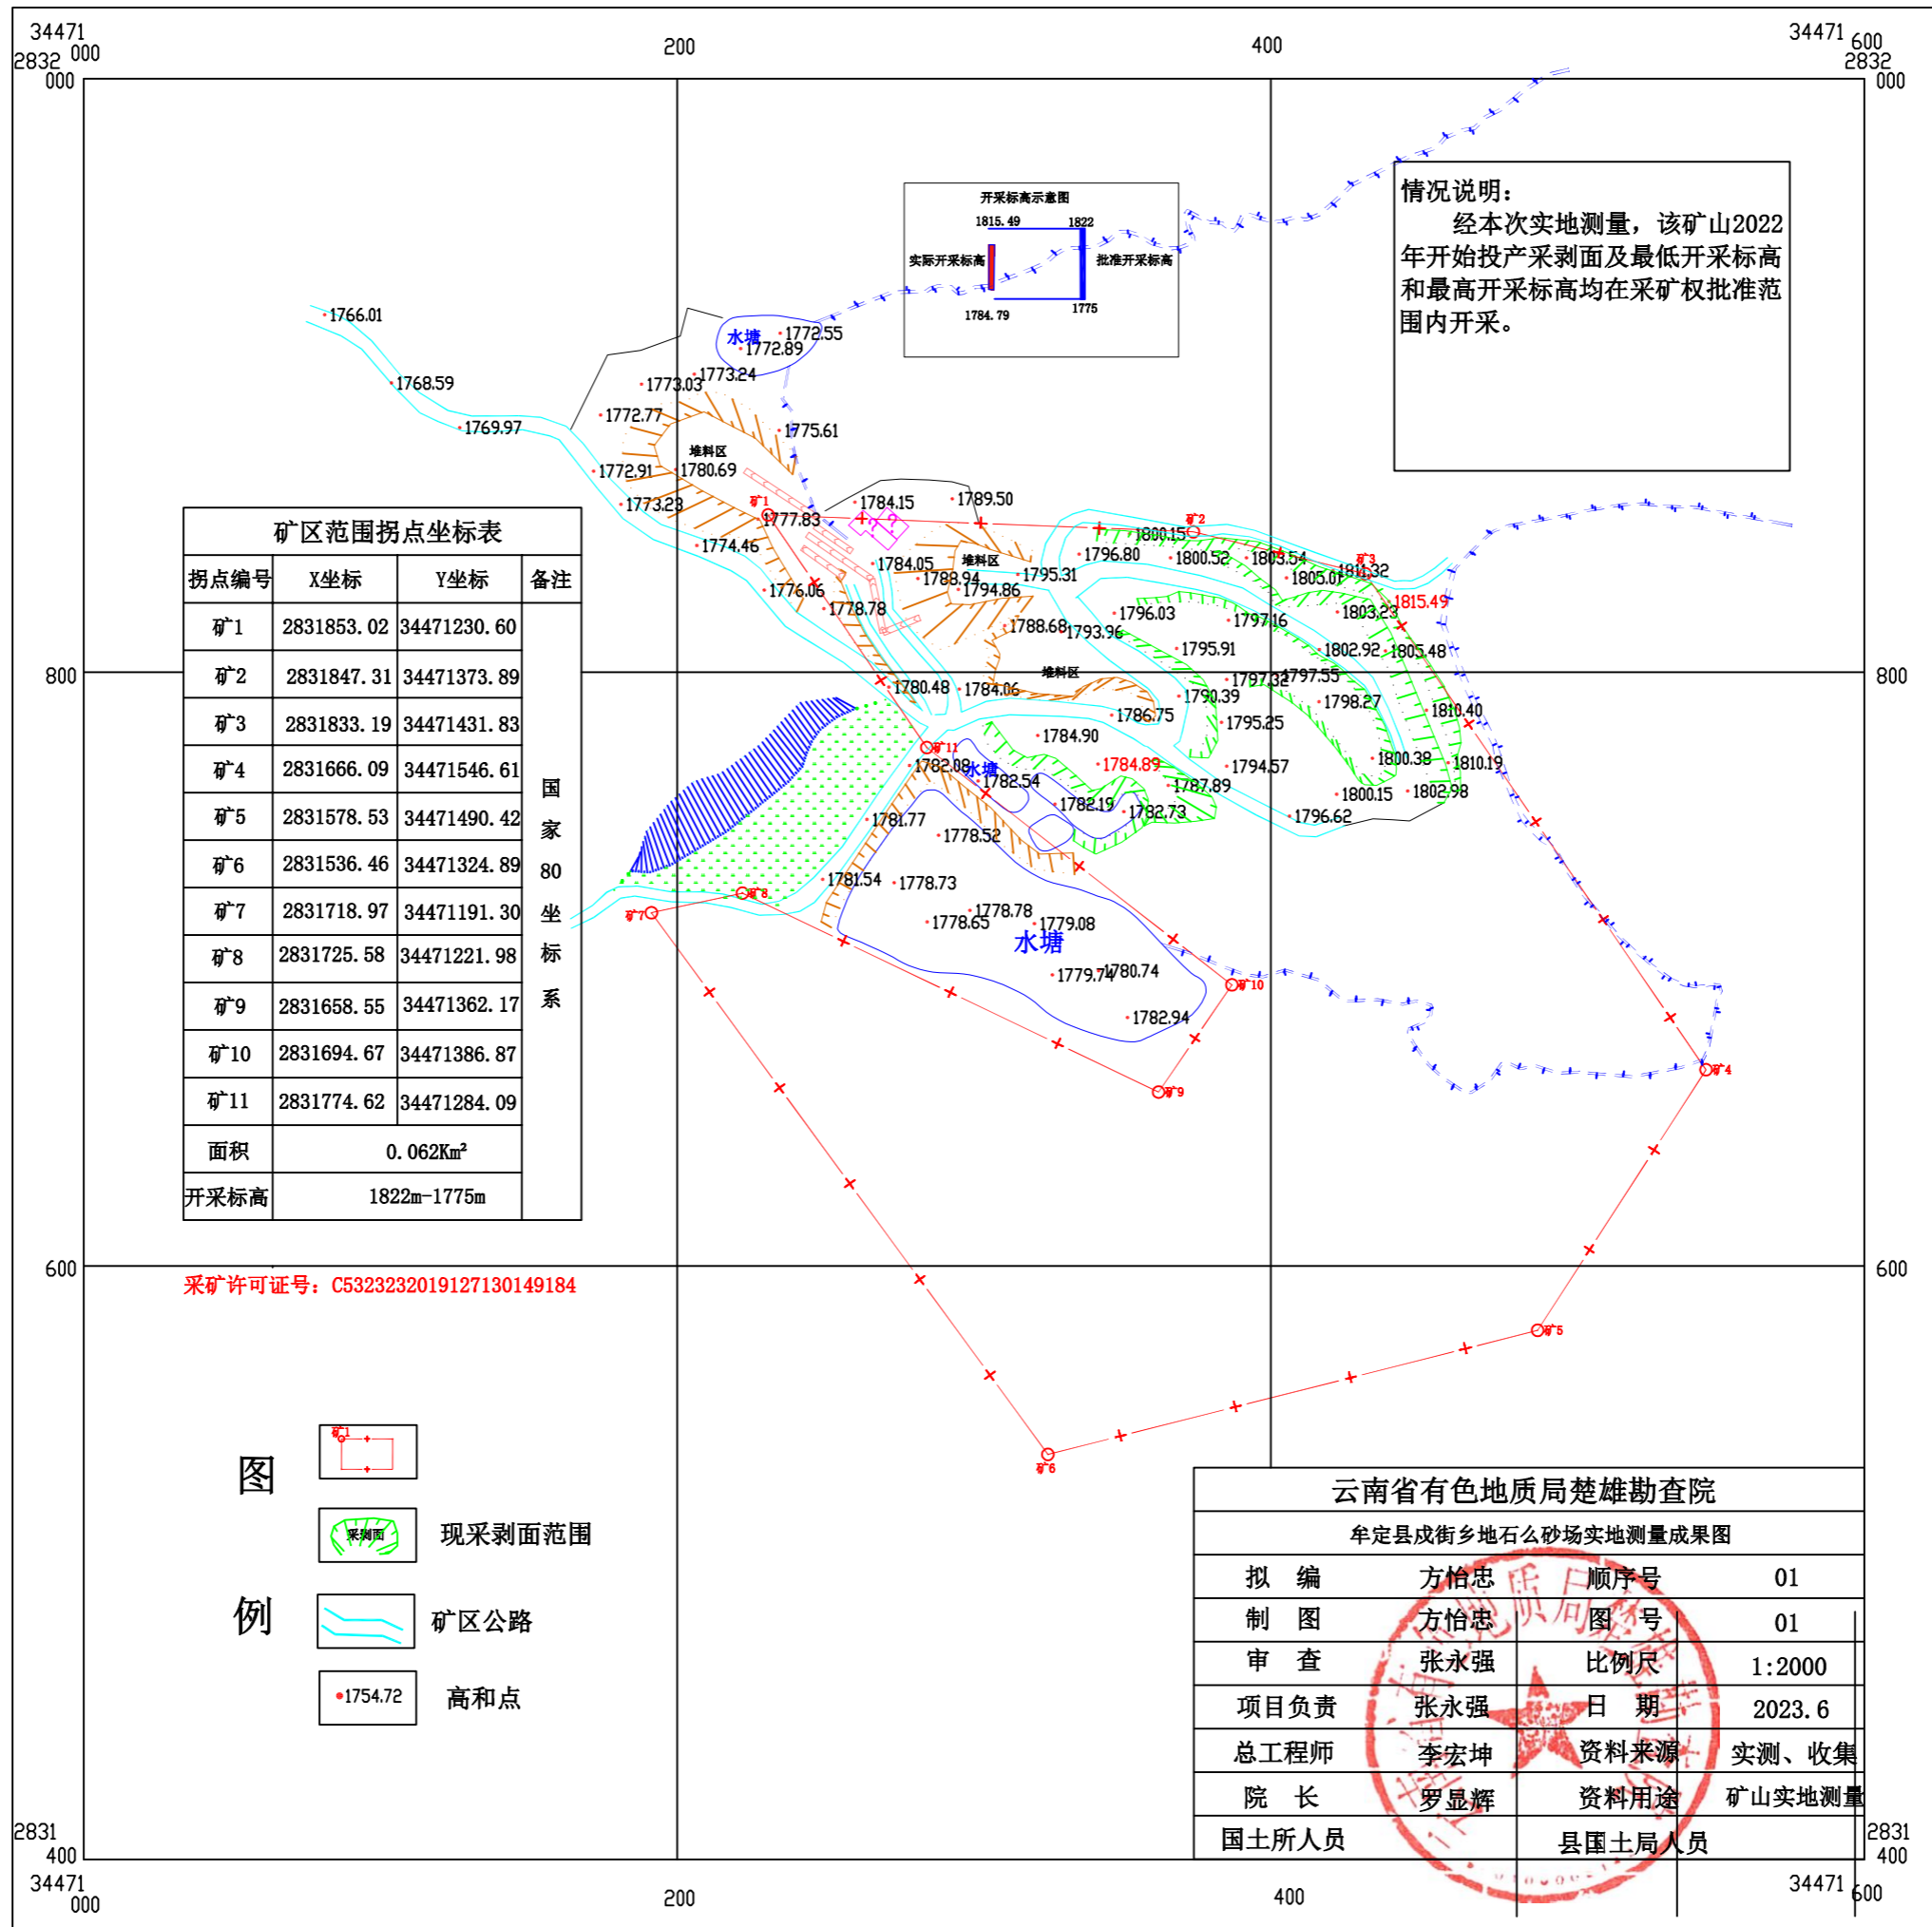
34471 000
2832 000
200
400
34471 600
2832 000

开采标高示意图
1815.49
1822
实际开采标高
批准开采标高
1784.79
1775

情况说明：
经本次实地测量，该矿山2022年开始投产采剥面及最低开采标高和最高开采标高均在采矿权批准范围内开采。

1766.01
1768.59
1769.97
水塘
1772.55
1772.89
1773.24
1773.03
1772.77
1775.61
堆料区
1772.91
1780.69
1773.23
矿1
1777.83
1784.15
1789.50
矿2
1800.15
1774.46
1784.05
堆料区
1796.80
1800.52
1803.54
矿3
1811.32
1805.01
1788.94
1795.31
1776.06
1794.86
1778.78
1796.03
1803.23
1815.49
1788.68
1793.96
1797.16
1795.91
1802.92
1805.48
800
800
堆料区
1780.48
1784.06
1797.32
1797.55
1790.39
1798.27
1786.75
1795.25
1810.40
1784.90
矿11
1782.08
水塘
1782.54
1784.89
1794.57
1800.38
1810.19
1787.89
1800.15
1802.98
1782.19
1782.73
1781.77
1796.62
1778.52
1781.54
1778.73
矿8
矿7
1778.78
1778.65
1779.08
水塘
1780.74
1779.74
矿10
1782.94
矿9
矿4

矿区范围拐点坐标表
| 拐点编号 | X坐标 | Y坐标 | 备注 |
|---|---|---|---|
| 矿1 | 2831853.02 | 34471230.60 | 国家80坐标系 |
| 矿2 | 2831847.31 | 34471373.89 | |
| 矿3 | 2831833.19 | 34471431.83 | |
| 矿4 | 2831666.09 | 34471546.61 | |
| 矿5 | 2831578.53 | 34471490.42 | |
| 矿6 | 2831536.46 | 34471324.89 | |
| 矿7 | 2831718.97 | 34471191.30 | |
| 矿8 | 2831725.58 | 34471221.98 | |
| 矿9 | 2831658.55 | 34471362.17 | |
| 矿10 | 2831694.67 | 34471386.87 | |
| 矿11 | 2831774.62 | 34471284.09 | |
| 面积 | 0.062Km² | | |
| 开采标高 | 1822m-1775m | | |

600
600
采矿许可证号：C5323232019127130149184
矿5
矿6

图例
矿1
采剥面 现采剥面范围
矿区公路
1754.72 高和点

云南省有色地质局楚雄勘查院
牟定县戍街乡地石么砂场实地测量成果图
| 拟 编 | 方怡忠 | 顺序号 | 01 |
|---|---|---|---|
| 制 图 | 方怡忠 | 图 号 | 01 |
| 审 查 | 张永强 | 比例尺 | 1:2000 |
| 项目负责 | 张永强 | 日 期 | 2023.6 |
| 总工程师 | 李宏坤 | 资料来源 | 实测、收集 |
| 院 长 | 罗显辉 | 资料用途 | 矿山实地测量 |
| 国土所人员 | | 县国土局人员 | |

2831 400
34471 000
200
400
34471 600
2831 400